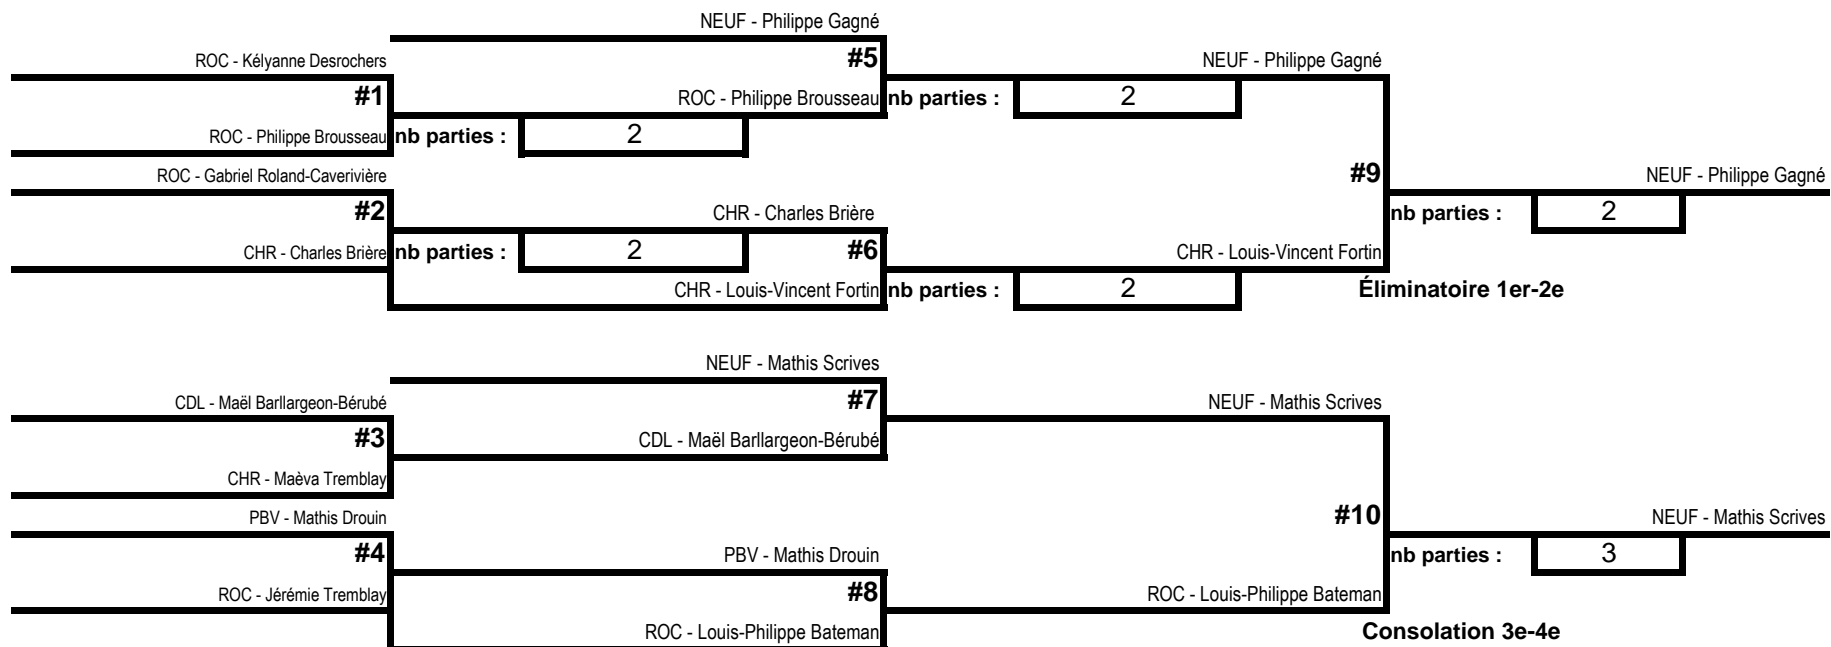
NEUF - Philippe Gagné

ROC - Kélyanne Desrochers

#5

NEUF - Philippe Gagné

#1

ROC - Philippe Brousseau nb parties : 2

ROC - Philippe Brousseau nb parties : 2

ROC - Gabriel Roland-Caverivière

#9

NEUF - Philippe Gagné

#2

CHR - Charles Brière

nb parties : 2

CHR - Charles Brière nb parties : 2

#6

CHR - Louis-Vincent Fortin

CHR - Louis-Vincent Fortin nb parties : 2

Éliminatoire 1er-2e

NEUF - Mathis Scrives

CDL - Maël Barllargeon-Bérubé

#7

NEUF - Mathis Scrives

#3

CDL - Maël Barllargeon-Bérubé

CHR - Maèva Tremblay

PBV - Mathis Drouin

#10

NEUF - Mathis Scrives

#4

PBV - Mathis Drouin

nb parties : 3

ROC - Jérémie Tremblay

#8

ROC - Louis-Philippe Bateman

ROC - Louis-Philippe Bateman

Consolation 3e-4e